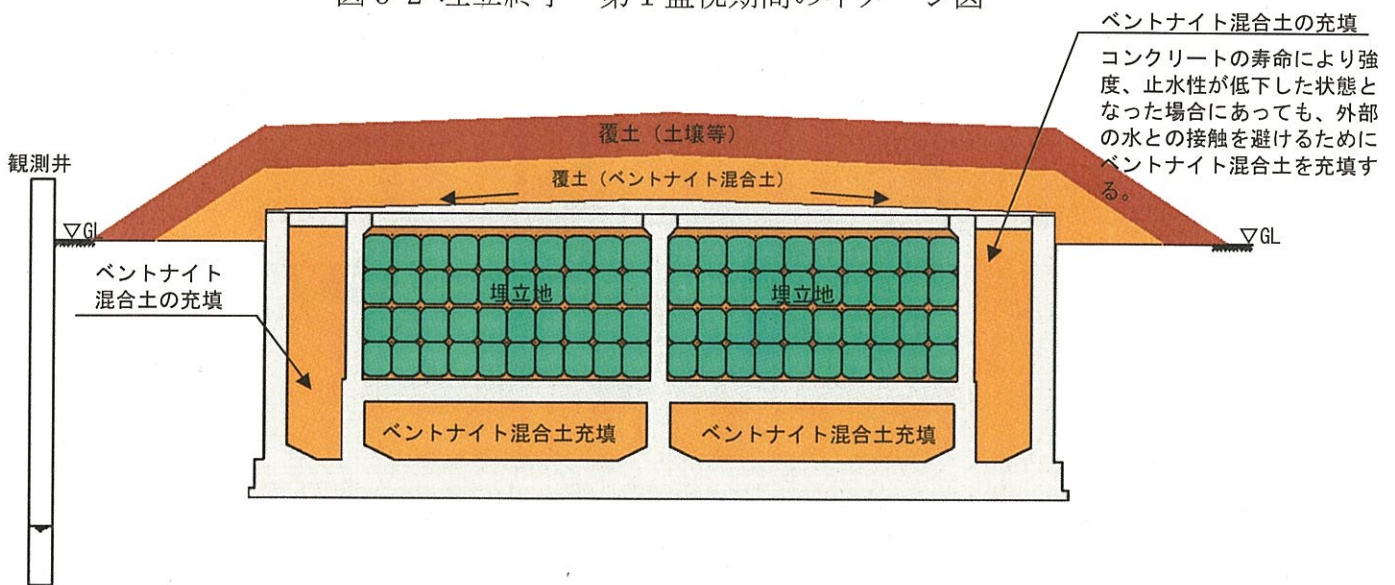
図5-2 埋立終了・第1監視期間のイメージ図

ベントナイト混合土の充填

コンクリートの寿命により強度、止水性が低下した状態となった場合にあっても、外部の水との接触を避けるためにベントナイト混合土を充填する。

覆土（土壌等）

観測井

覆土（ベントナイト混合土）

▽GL

▽GL

ベントナイト混合土の充填

埋立地

埋立地

ベントナイト混合土充填

ベントナイト混合土充填